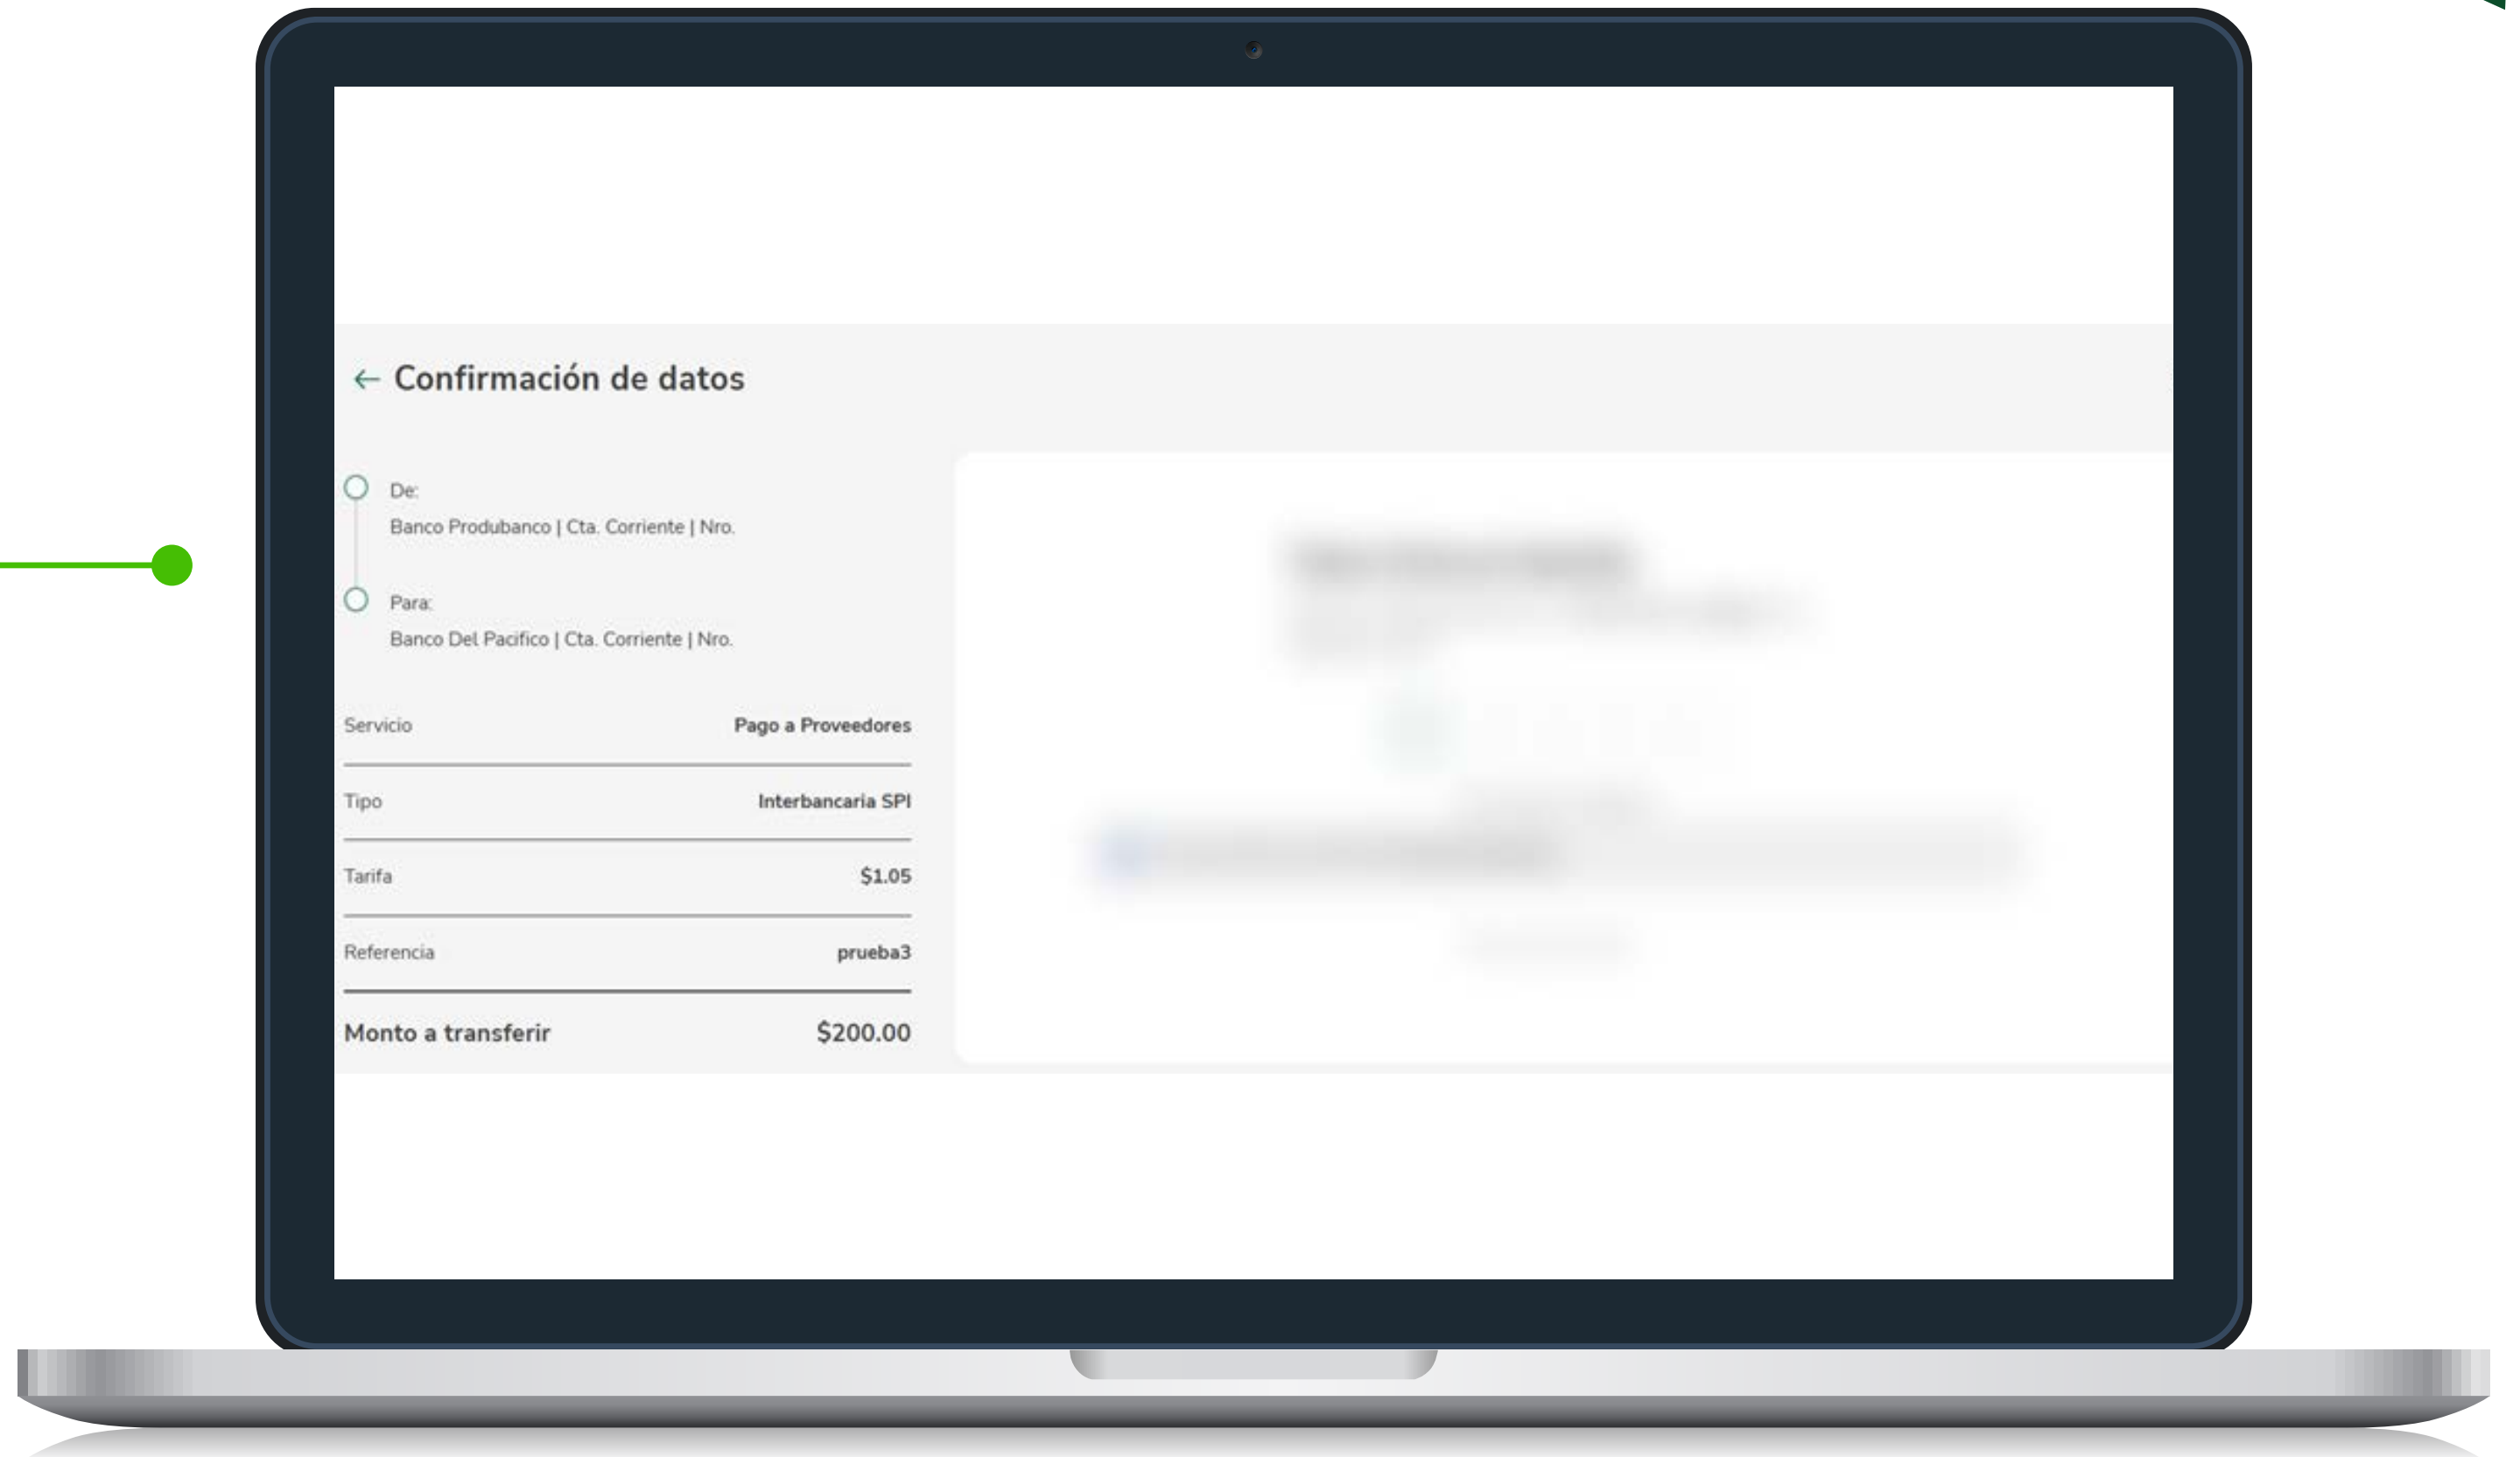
← Confirmación de datos

De:
Banco Produbanco | Cta. Corriente | Nro.

Para:
Banco Del Pacifico | Cta. Corriente | Nro.

| | |
|---|---|
| Servicio | Pago a Proveedores |
| Tipo | Interbancaria SPI |
| Tarifa | $1.05 |
| Referencia | prueba3 |

Monto a transferir $200.00

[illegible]